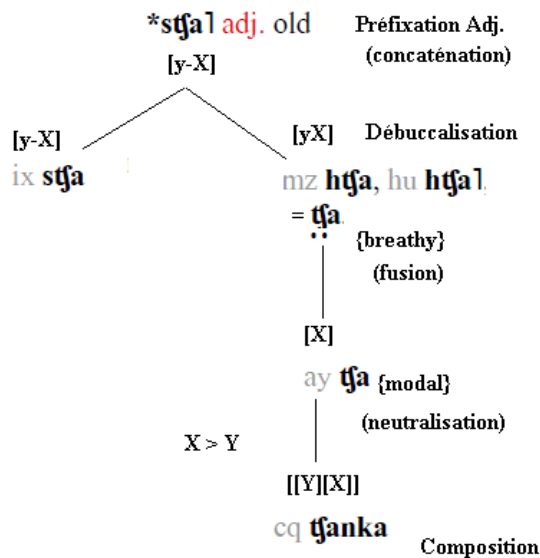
*stʧa˥ adj. old

Préfixation Adj. (concaténation)

[y-X]

[y-X]
ix stʧa

[yX]
mz htʧa, hu htʧa˥
= ʧa̤

Débuccalisation

{breathy}
(fusion)

[X]
ay ʧa {modal}
(neutralisation)

X > Y

[[Y][X]]
cq ʧanka

Composition